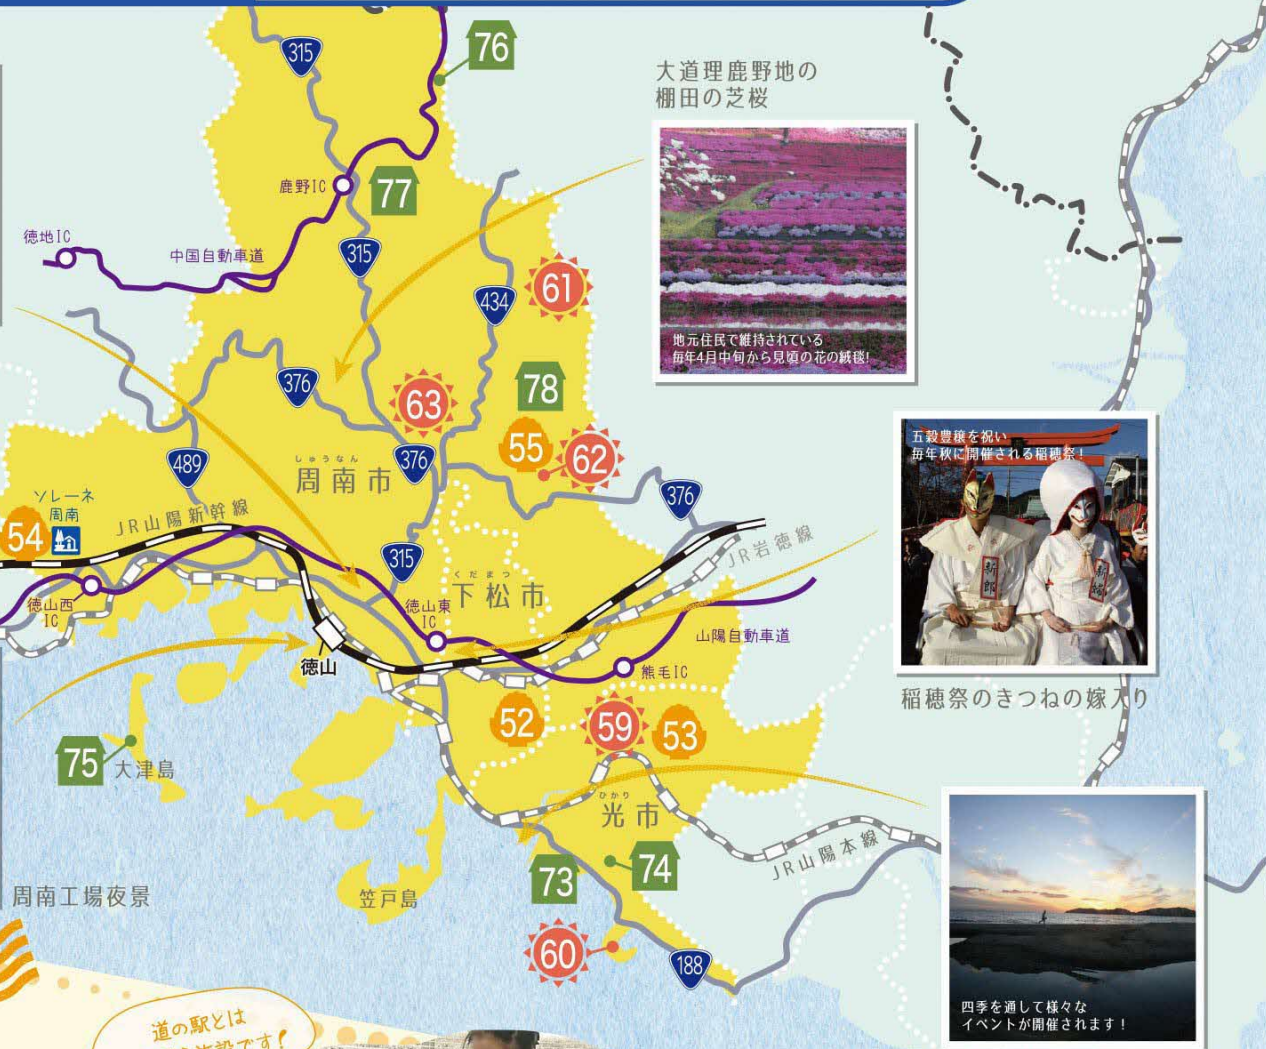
315
76
大道理鹿野地の棚田の芝桜
鹿野IC
77
徳地IC
中国自動車道
315
61
434
地元住民で維持されている毎年4月中旬から見頃の花の絨毯!
376
63
78
五穀豊穣を祝い毎年秋に開催される稲穂祭!
489
しゅうなん
周南市
376
55
62
ソレーネ周南
54
JR山陽新幹線
376
JR岩徳線
315
くだまつ
下松市
徳山西IC
徳山東IC
山陽自動車道
徳山
熊毛IC
稲穂祭のきつねの嫁入り
52
59
53
75
大津島
ひかり
光市
JR山陽本線
73
74
周南工場夜景
笠戸島
60
188
四季を通して様々なイベントが開催されます!
道の駅とは
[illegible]施設です!